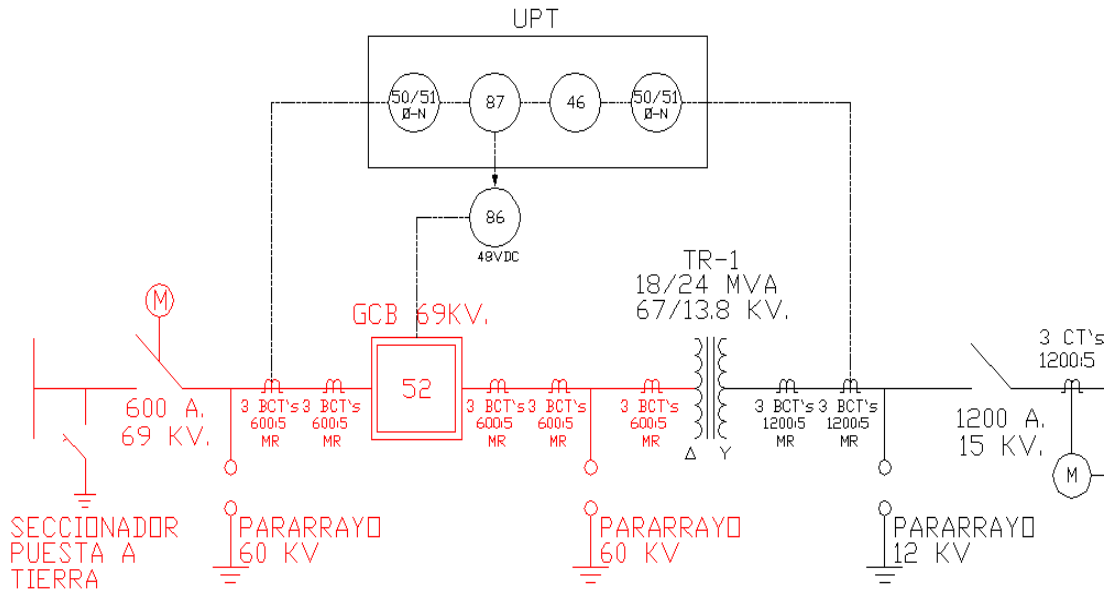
UPT

50/51 Ø-N

87

46

50/51 Ø-N

86

48VDC

TR-1
18/24 MVA
67/13.8 KV.

M

GCB 69KV.

52

600 A.
69 KV.

3 BCT's 600:5 MR

3 BCT's 600:5 MR

3 BCT's 600:5 MR

3 BCT's 600:5 MR

3 BCT's 600:5 MR

Δ Y

3 BCT's 1200:5 MR

3 BCT's 1200:5 MR

3 CT's 1200:5

1200 A.
15 KV.

M

SECCIONADOR
PUESTA A
TIERRA

PARARRAYO
60 KV

PARARRAYO
60 KV

PARARRAYO
12 KV